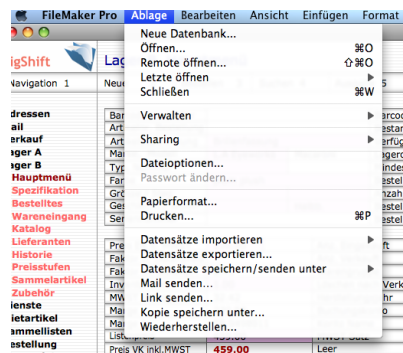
FileMaker Pro Ablage Bearbeiten Ansicht Einfügen Format

igShift

Navigation 1

Lag

Neu

dressen
ail
erkauf
ager A
ager B
Hauptmenü
Spezifikation
Bestelltes
Wareneingang
Katalog
Lieferanten
Historie
Preisstufen
Sammelartikel
Zubehör
ienste
ietartikel
ammellisten
estellung

Neue Datenbank...
Öffnen... ⌘O
Remote öffnen... ⇧⌘O
Letzte öffnen
Schließen ⌘W

Verwalten

Sharing

Dateioptionen...
Passwort ändern...

Papierformat...
Drucken... ⌘P

Datensätze importieren
Datensätze exportieren...
Datensätze speichern/senden unter
Mail senden...
Link senden...
Kopie speichern unter...
Wiederherstellen...

Preis VK inkl.MWST 459.00 Leer